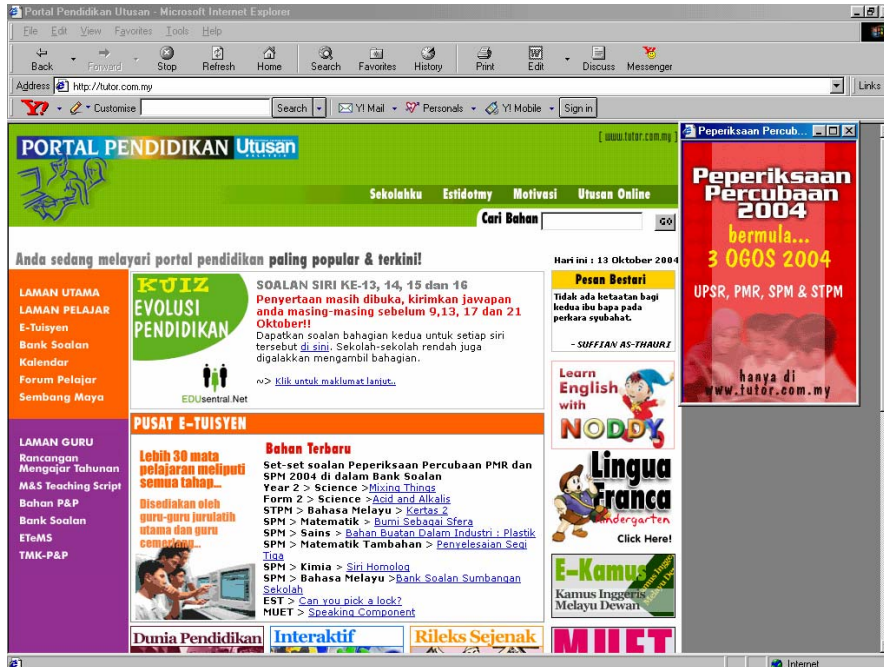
Portal Pendidikan Utusan - Microsoft Internet Explorer

File Edit View Favorites Tools Help

Back Forward Stop Refresh Home Search Favorites History Print Edit Discuss Messenger

Address http://tutor.com.my

Links

Customise Search Y! Mail Personals Y! Mobile Sign in

PORTAL PENDIDIKAN Utusan

[ www.tutor.com.my ]

Sekolahku Estidotmy Motivasi Utusan Online

Cari Bahan GO

Anda sedang melayari portal pendidikan paling popular & terkini!

Hari ini : 13 Oktober 2004

LAMAN UTAMA
LAMAN PELAJAR
E-Tuisyen
Bank Soalan
Kalendar
Forum Pelajar
Sembang Maya

KUIZ EVOLUSI PENDIDIKAN

EDUsentral.Net

SOALAN SIRI KE-13, 14, 15 dan 16

Penyertaan masih dibuka, kirimkan jawapan anda masing-masing sebelum 9,13, 17 dan 21 Oktober!!

Dapatkan soalan bahagian kedua untuk setiap siri tersebut di sini. Sekolah-sekolah rendah juga digalakkan mengambil bahagian.

~> Klik untuk maklumat lanjut..

Pesan Bestari

Tidak ada ketaatan bagi kedua ibu bapa pada perkara syubahat.

- SUFFIAN AS-THAURI

Learn English with NODDY

LAMAN GURU
Rancangan Mengajar Tahunan
M&S Teaching Script
Bahan P&P
Bank Soalan
ETeMS
TMK-P&P

PUSAT E-TUISYEN

Lebih 30 mata pelajaran meliputi semua tahap...

Disediakan oleh guru-guru jurulatih utama dan guru cemerlang...

Bahan Terbaru

Set-set soalan Peperiksaan Percubaan PMR dan SPM 2004 di dalam Bank Soalan
Year 2 > Science >Mixing Things
Form 2 > Science >Acid and Alkalis
STPM > Bahasa Melayu > Kertas 2
SPM > Matematik > Bumi Sebagai Sfera
SPM > Sains > Bahan Buatan Dalam Industri : Plastik
SPM > Matematik Tambahan > Penyelesaian Segi Tiga
SPM > Kimia > Siri Homolog
SPM > Bahasa Melayu >Bank Soalan Sumbangan Sekolah
EST > Can you pick a lock?
MUET > Speaking Component

Lingua Franca Kindergarten

Click Here!

E-Kamus

Kamus Inggeris Melayu Dewan

Dunia Pendidikan Interaktif Rileks Sejenak MUET

Peperiksaan Percub...

Peperiksaan Percubaan 2004

bermula...
3 OGOS 2004

UPSR, PMR, SPM & STPM

hanya di www.tutor.com.my

Internet